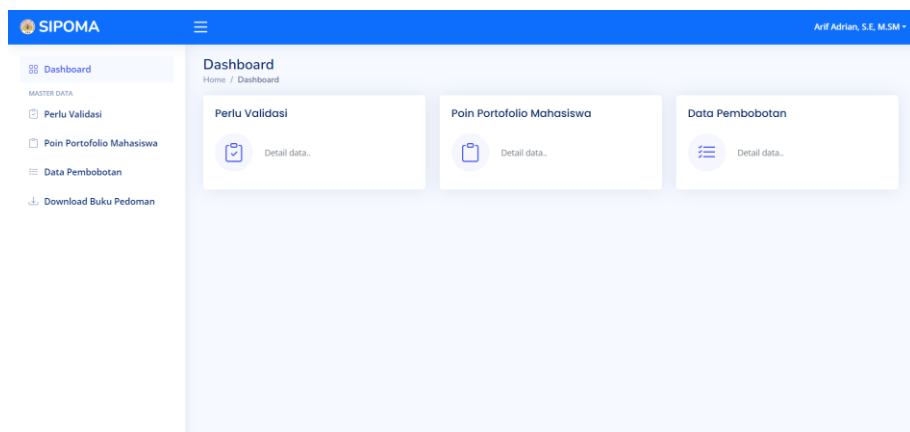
SIPOMA

Arif Adrian, S.E, M.SM

Dashboard

MASTER DATA

Perlu Validasi

Poin Portofolio Mahasiswa

Data Pembobotan

Download Buku Pedoman

Dashboard

Home / Dashboard

Perlu Validasi

Detail data..

Poin Portofolio Mahasiswa

Detail data..

Data Pembobotan

Detail data..